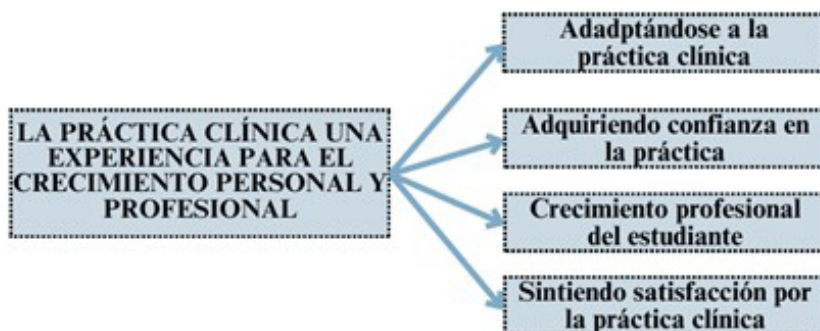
LA PRÁCTICA CLÍNICA UNA EXPERIENCIA PARA EL CRECIMIENTO PERSONAL Y PROFESIONAL

Adadptándose a la práctica clínica

Adquiriendo confianza en la práctica

Crecimiento profesional del estudiante

Sintiendo satisfacción por la práctica clínica